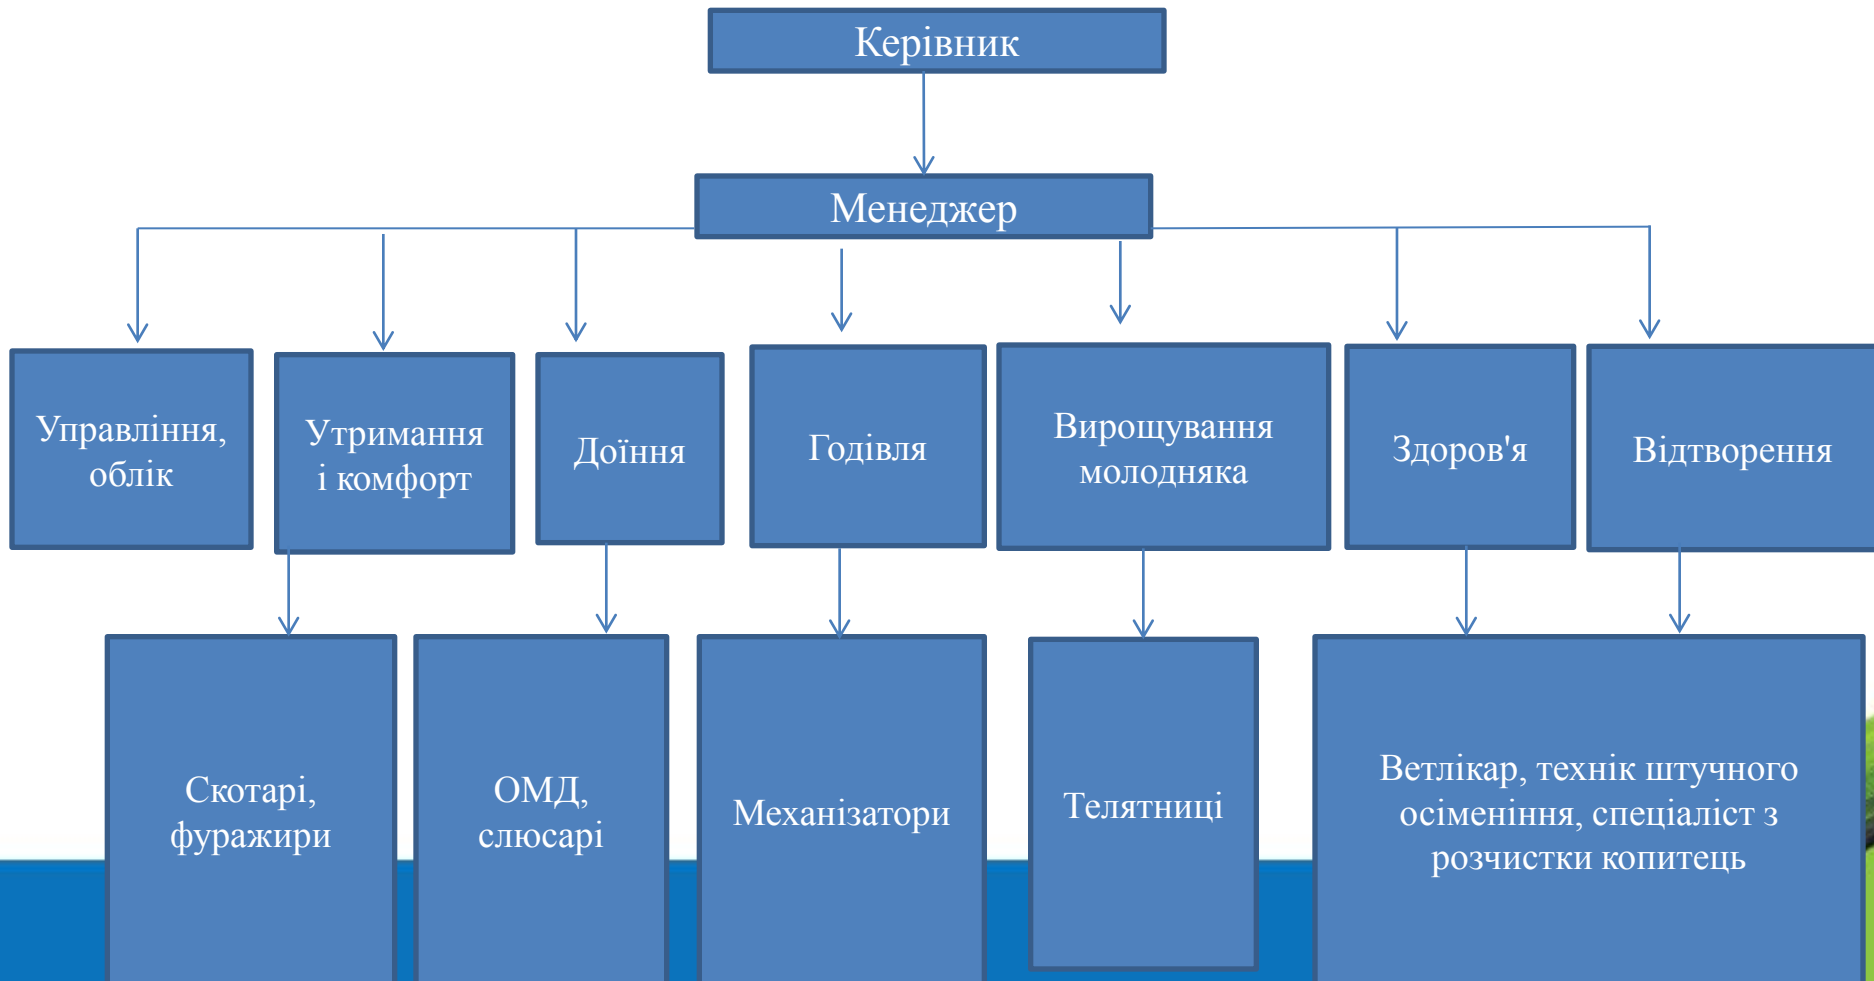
Керівник

Менеджер

Управління, облік

Утримання і комфорт

Доїння

Годівля

Вирощування молодняка

Здоров'я

Відтворення

Скотарі, фуражири

ОМД, слюсарі

Механізатори

Телятниці

Ветлікар, технік штучного осіменіння, спеціаліст з розчистки копитець